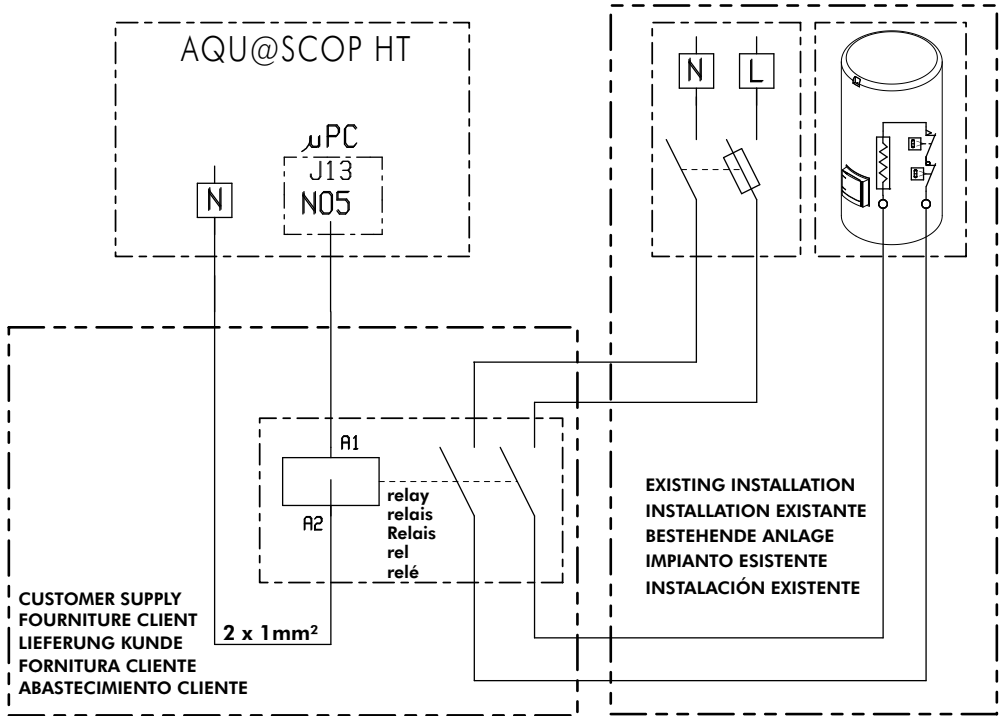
AQU@SCOP HT

μPC
J13
N05

N

N L

A1
A2

relay
relais
Relais
rel
relé

EXISTING INSTALLATION
INSTALLATION EXISTANTE
BESTEHENDE ANLAGE
IMPIANTO ESISTENTE
INSTALACIÓN EXISTENTE

CUSTOMER SUPPLY
FOURNITURE CLIENT
LIEFERUNG KUNDE
FORNITURA CLIENTE
ABASTECIMIENTO CLIENTE

2 x 1mm²